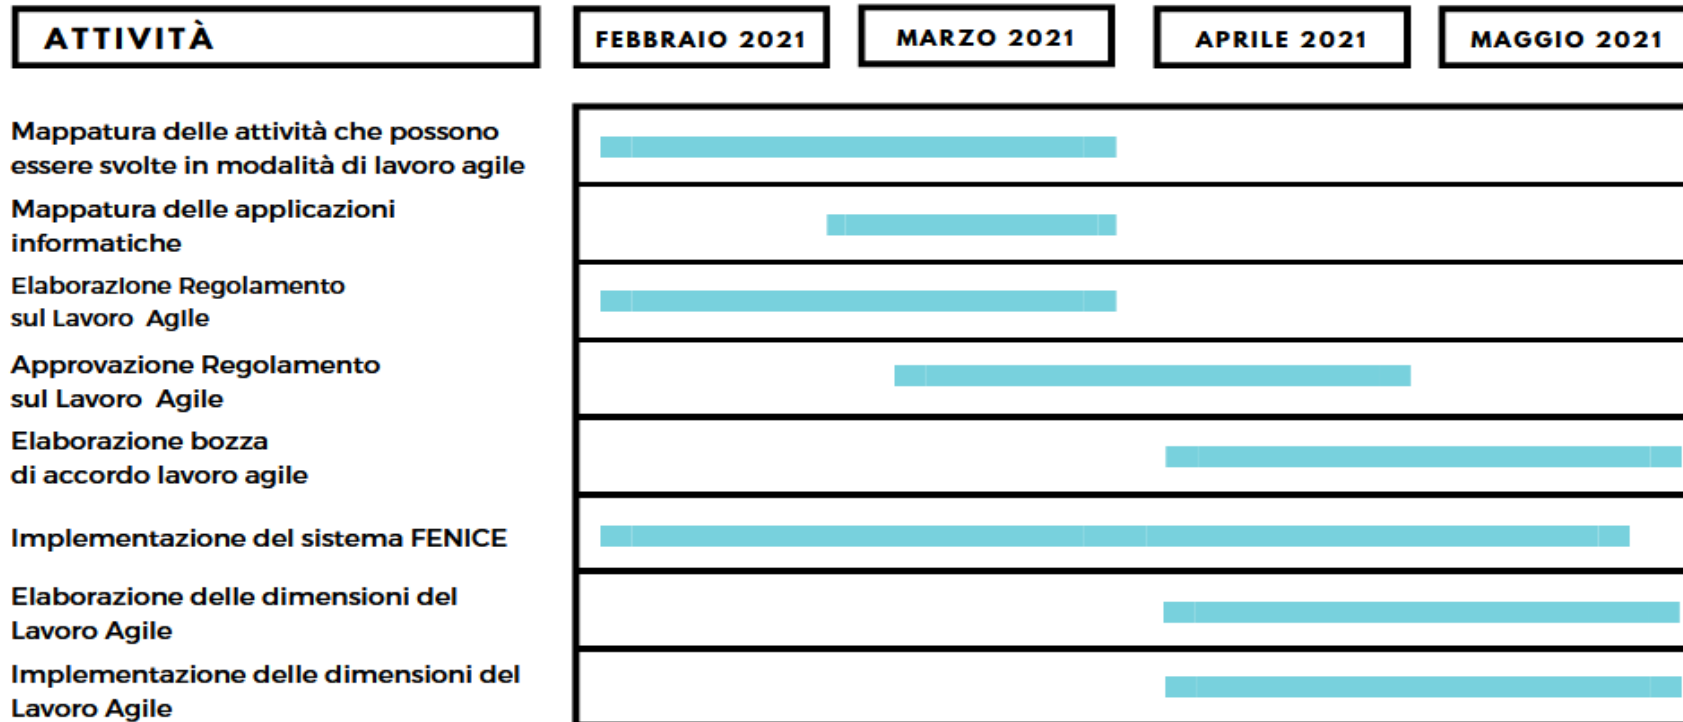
ATTIVITÀ

FEBBRAIO 2021

MARZO 2021

APRILE 2021

MAGGIO 2021

Mappatura delle attività che possono essere svolte in modalità di lavoro agile

Mappatura delle applicazioni informatiche

ElaborazIone Regolamento sul Lavoro AgIle

Approvazione Regolamento sul Lavoro Agile

Elaborazione bozza di accordo lavoro agile

Implementazione del sistema FENICE

Elaborazione delle dimensioni del Lavoro Agile

Implementazione delle dimensioni del Lavoro Agile